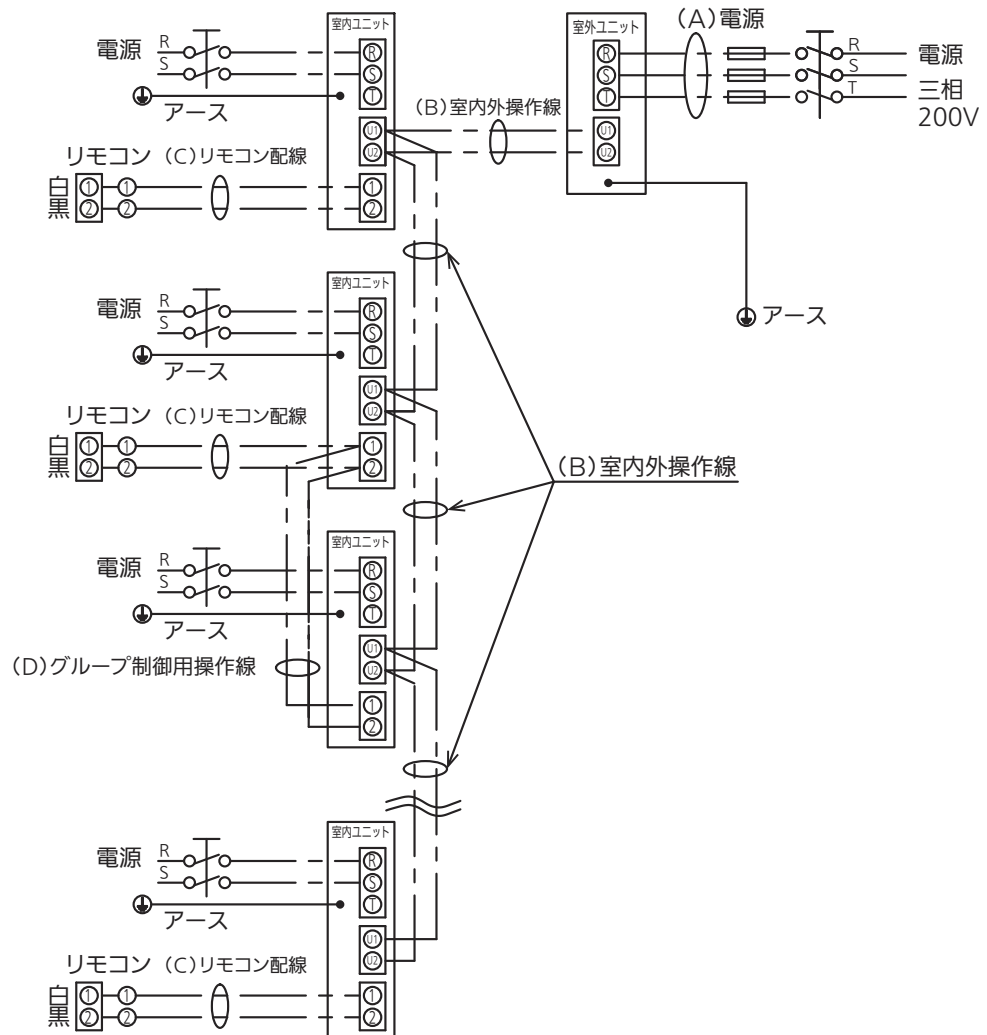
室内ユニット
電源 R S
R S T
アース
室外ユニット
(A)電源
R S T
R S T
電源
三相
200V
(B)室内外操作線
U1 U2
U1 U2
リモコン (C)リモコン配線
白 ①—①
黒 ②—②
① ②
アース

室内ユニット
電源 R S
R S T
アース
U1 U2
リモコン (C)リモコン配線
白 ①—①
黒 ②—②
① ②
(B)室内外操作線

室内ユニット
電源 R S
R S T
アース
U1 U2
(D)グループ制御用操作線
① ②

室内ユニット
電源 R S
R S T
アース
U1 U2
リモコン (C)リモコン配線
白 ①—①
黒 ②—②
① ②